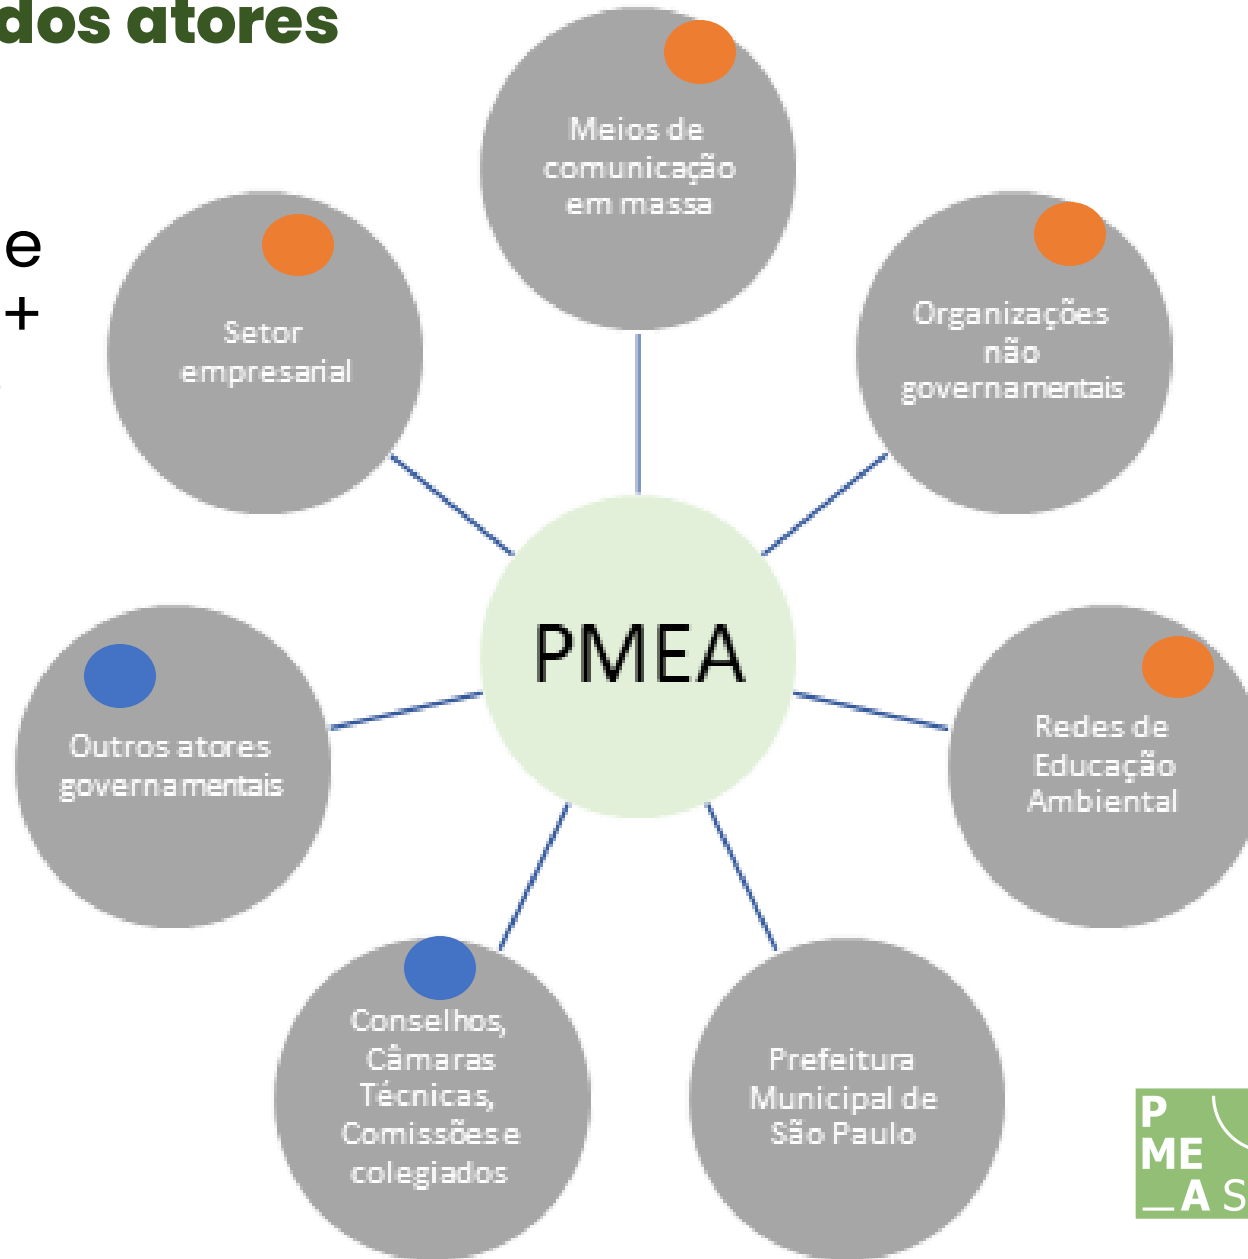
dos atores

e
+

Meios de comunicação em massa

Setor empresarial

Organizações não governamentais

PMEA

Outros atores governamentais

Redes de Educação Ambiental

Conselhos, Câmaras Técnicas, Comissões e colegiados

Prefeitura Municipal de São Paulo

P
ME
_A S